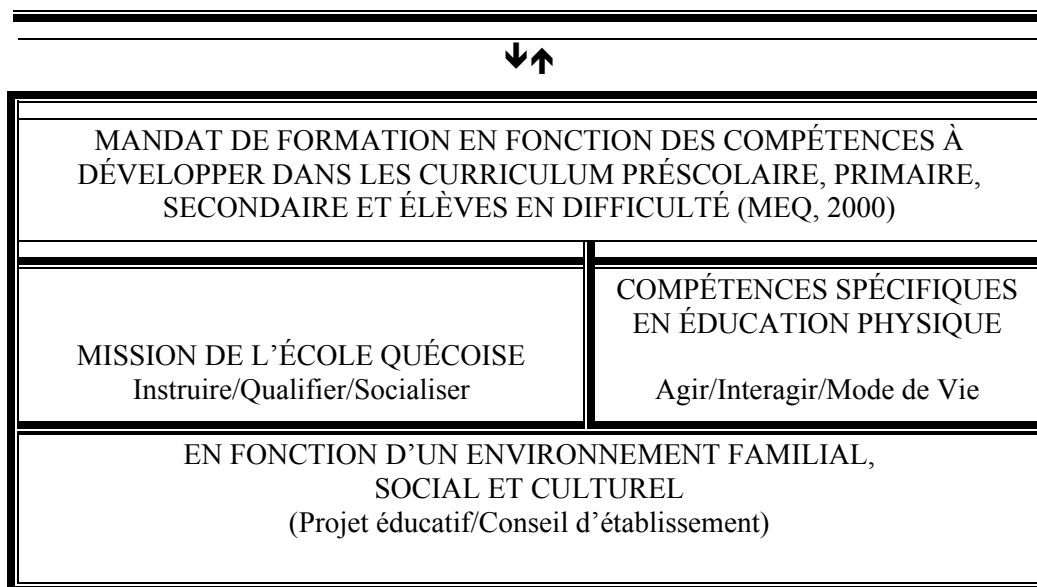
MANDAT DE FORMATION EN FONCTION DES COMPÉTENCES À DÉVELOPPER DANS LES CURRICULUM PRÉSCOLAIRE, PRIMAIRE, SECONDAIRE ET ÉLÈVES EN DIFFICULTÉ (MEQ, 2000)

MISSION DE L'ÉCOLE QUÉCOISE
Instruire/Qualifier/Socialiser

COMPÉTENCES SPÉCIFIQUES EN ÉDUCATION PHYSIQUE

Agir/Interagir/Mode de Vie

EN FONCTION D'UN ENVIRONNEMENT FAMILIAL, SOCIAL ET CULTUREL
(Projet éducatif/Conseil d'établissement)